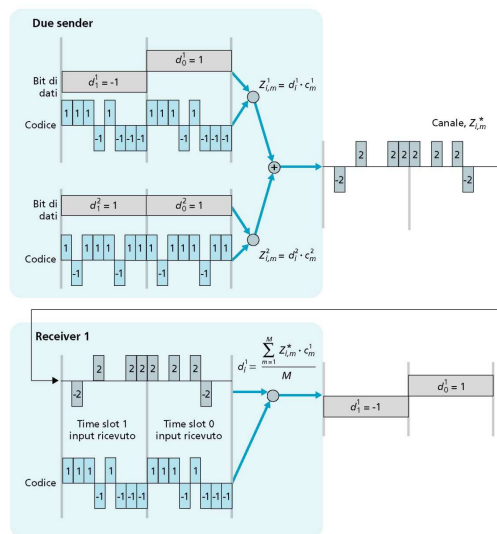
Due sender

$d_0^1 = 1$

Bit di dati

$d_1^1 = -1$

$Z_{i,m}^1 = d_i^1 \cdot c_m^1$

Codice

1 1 1 -1 1 -1 -1 -1 1 1 1 -1 1 -1 -1 -1

Canale, $Z_{i,m}^*$

-2 2 2 2 2 2 2 -2

Bit di dati

$d_1^2 = 1$

$d_0^2 = 1$

Codice

1 -1 1 1 1 -1 1 1 1 -1 1 1 1 -1 1 1

$Z_{i,m}^2 = d_i^2 \cdot c_m^2$

Receiver 1

$d_i^1 = \frac{\sum_{m=1}^{M} Z_{i,m}^* \cdot c_m^1}{M}$

-2 2 2 2 2 2 2 -2

Time slot 1 input ricevuto

Time slot 0 input ricevuto

$d_1^1 = -1$

$d_0^1 = 1$

Codice

1 1 1 -1 1 -1 -1 -1 1 1 1 -1 1 -1 -1 -1